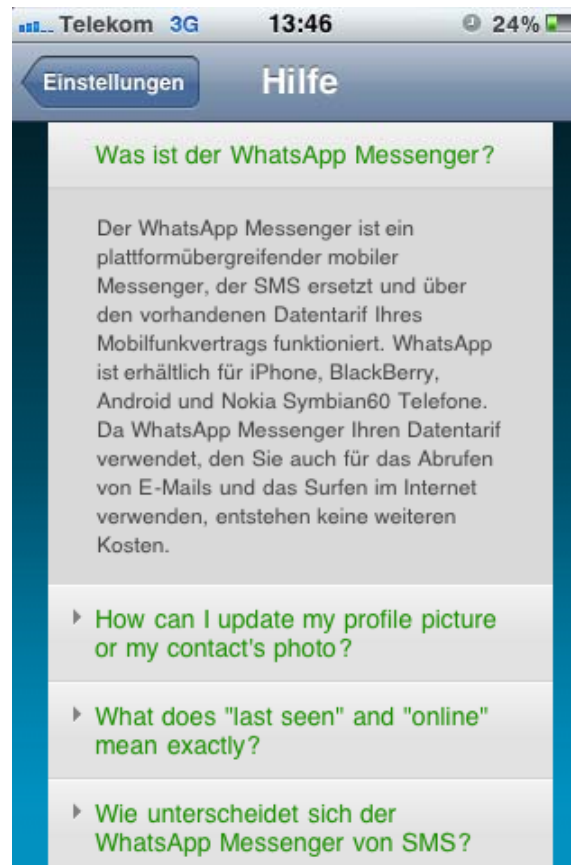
Telekom 3G 13:46 24%

Einstellungen Hilfe

Was ist der WhatsApp Messenger?

Der WhatsApp Messenger ist ein plattformübergreifender mobiler Messenger, der SMS ersetzt und über den vorhandenen Datentarif Ihres Mobilfunkvertrags funktioniert. WhatsApp ist erhältlich für iPhone, BlackBerry, Android und Nokia Symbian60 Telefone. Da WhatsApp Messenger Ihren Datentarif verwendet, den Sie auch für das Abrufen von E-Mails und das Surfen im Internet verwenden, entstehen keine weiteren Kosten.

How can I update my profile picture or my contact's photo?

What does "last seen" and "online" mean exactly?

Wie unterscheidet sich der WhatsApp Messenger von SMS?